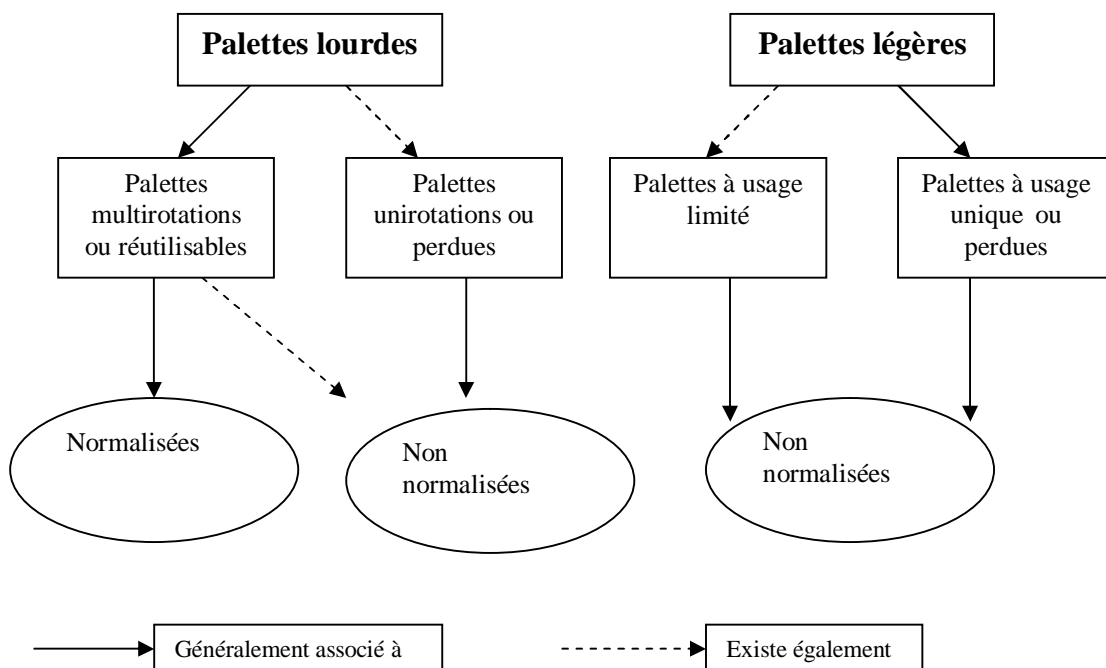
Palettes lourdes

Palettes légères

Palettes multirotations ou réutilisables

Palettes unirotations ou perdues

Palettes à usage limité

Palettes à usage unique ou perdues

Normalisées

Non normalisées

Non normalisées

Généralement associé à

Existe également